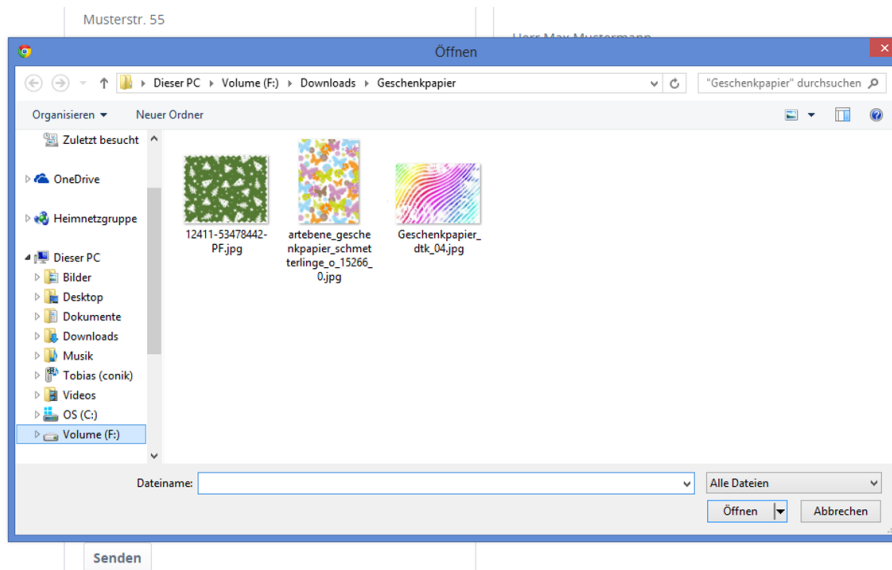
Musterstr. 55

Herr Max Mustermann

Öffnen

Dieser PC › Volume (F:) › Downloads › Geschenkpapier

"Geschenkpapier" durchsuchen

Organisieren ▾ Neuer Ordner

Zuletzt besucht

OneDrive

Heimnetzgruppe

Dieser PC

Bilder

Desktop

Dokumente

Downloads

Musik

Tobias (conik)

Videos

OS (C:)

Volume (F:)

12411-53478442-PF.jpg

artebene_geschenkpapier_schmetterlinge_o_15266_0.jpg

Geschenkpapier_dtk_04.jpg

Dateiname:

Alle Dateien

Öffnen

Abbrechen

Senden